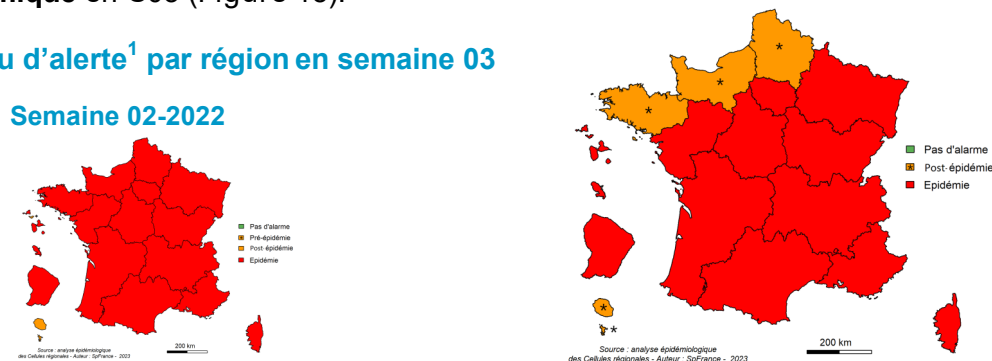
ique en S03 (Figure 13).

u d'alerte$^1$ par région en semaine 03

Semaine 02-2022

Pas d'alarme
Pré-épidémie
Post-épidémie
Epidémie

200 km

Source : analyse épidémiologique des Cellules régionales - Auteur : SpFrance - 2023

Pas d'alarme
Post-épidémie
Epidémie

200 km

Source : analyse épidémiologique des Cellules régionales - Auteur : SpFrance - 2023